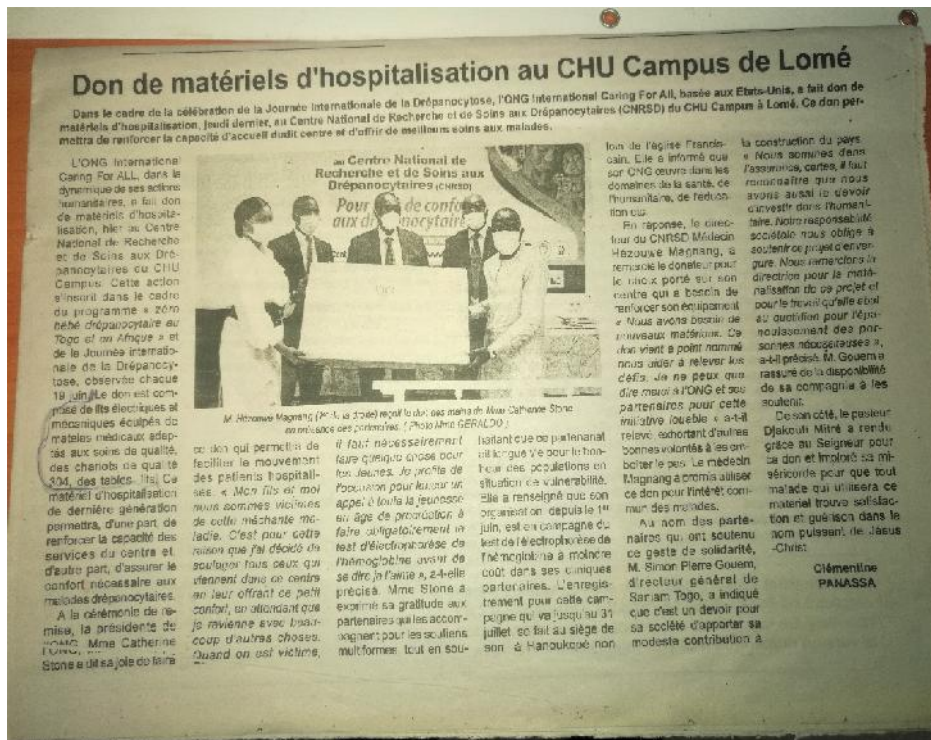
Don de matériels d'hospitalisation au CHU Campus de Lomé

Dans le cadre de la célébration de la Journée internationale de la Drépanocytose, l'ONG International Caring For All, basée aux Etats-Unis, a fait don de matériels d'hospitalisation, jeudi dernier, au Centre National de Recherche et de Soins aux Drépanocytaires (CNRSD) du CHU Campus à Lomé. Ce don permettra de renforcer la capacité d'accueil dudit centre et d'offrir de meilleurs soins aux malades.

L'ONG International Caring For ALL, dans la dynamique de ses actions humanitaires, a fait don de matériels d'hospitalisation, hier au Centre National de Recherche et de Soins aux Drépanocytaires du CHU Campus. Cette action s'inscrit dans le cadre du programme « zéro bébé drépanocytaire au Togo et en Afrique » et de la Journée internationale de la Drépanocytose, observée chaque 19 juin. Le don est composé de lits électriques et mécaniques équipés de matelas médicaux adaptés aux soins de qualité, des chariots de qualité 304, des tables... Ce matériel d'hospitalisation de dernière génération permettra, d'une part, de renforcer la capacité des services du centre et, d'autre part, d'assurer le confort nécessaire aux malades drépanocytaires.

A la cérémonie de remise, la présidente de l'ONG, Mme Catherine Stone a dit sa joie de faire ce don qui permettra de faciliter le mouvement des patients hospitalisés. « Mon fils et moi nous sommes victimes de cette méchante maladie. C'est pour cette raison que j'ai décidé de soulager tous ceux qui viennent dans ce centre en leur offrant ce petit confort, en attendant que je revienne avec beaucoup d'autres choses. Quand on est victime, il faut nécessairement faire quelque chose pour les jeunes. Je profite de l'occasion pour lancer un appel à toute la jeunesse en âge de procréation à faire obligatoirement le test d'électrophorèse de l'hémoglobine avant de se dire je t'aime », a-t-elle précisé. Mme Stone a exprimé sa gratitude aux partenaires qui les accompagnent pour les soutiens multiformes, tout en souhaitant que ce partenariat aille loin pour le bonheur des populations en situation de vulnérabilité. Elle a renseigné que son organisation, depuis le 1er juin, est en campagne du test de l'électrophorèse de l'hémoglobine à moindre coût dans ses cliniques partenaires. L'enregistrement pour cette campagne qui va jusqu'au 31 juillet se fait au siège de son à Hanoukopé non loin de l'église Franciscain. Elle a informé que son ONG œuvre dans les domaines de la santé, de l'humanitaire, de l'éducation etc.

En réponse, le directeur du CNRSD Médecin Hazouvé Magnang, a remercié le donateur pour le choix porté sur son centre qui a besoin de renforcer son équipement. « Nous avons besoin de nouveaux matériaux. Ce don vient à point nommé nous aider à relever les défis. Je ne peux que dire merci à l'ONG et ses partenaires pour cette initiative louable » a-t-il relevé, exhortant d'autres bonnes volontés à les emboîter le pas. Le médecin Magnang a promis utiliser ce don pour l'intérêt commun des malades.

Au nom des partenaires qui ont soutenu ce geste de solidarité, M. Simon Pierre Gouem, directeur général de Saniam Togo, a indiqué que c'est un devoir pour sa société d'apporter sa modeste contribution à la construction du pays. « Nous sommes dans l'assurance, certes, il faut reconnaître que nous avons aussi le devoir d'investir dans l'humanitaire. Notre responsabilité sociétale nous oblige à soutenir ce projet d'envergure. Nous remercions la directrice pour la matérialisation de ce projet et pour le travail qu'elle abat au quotidien pour l'épanouissement des personnes nécessiteuses », a-t-il précisé. M. Gouem a rassuré de la disponibilité de sa compagnie à les soutenir.

De son côté, le pasteur Djakouti Mitré a rendu grâce au Seigneur pour ce don et imploré sa miséricorde pour que tout malade qui utilisera ce matériel trouve satisfaction et guérison dans le nom puissant de Jésus-Christ.

Clémentine PANASSA

Centre National de Recherche et de Soins aux Drépanocytaires (CNRSD)
Pour le confort aux drépanocytaires

M. Hazouvé Magnang (2e de la droite) reçoit le don des mains de Mme Catherine Stone en présence des partenaires. (Photo Mme GERALDO)